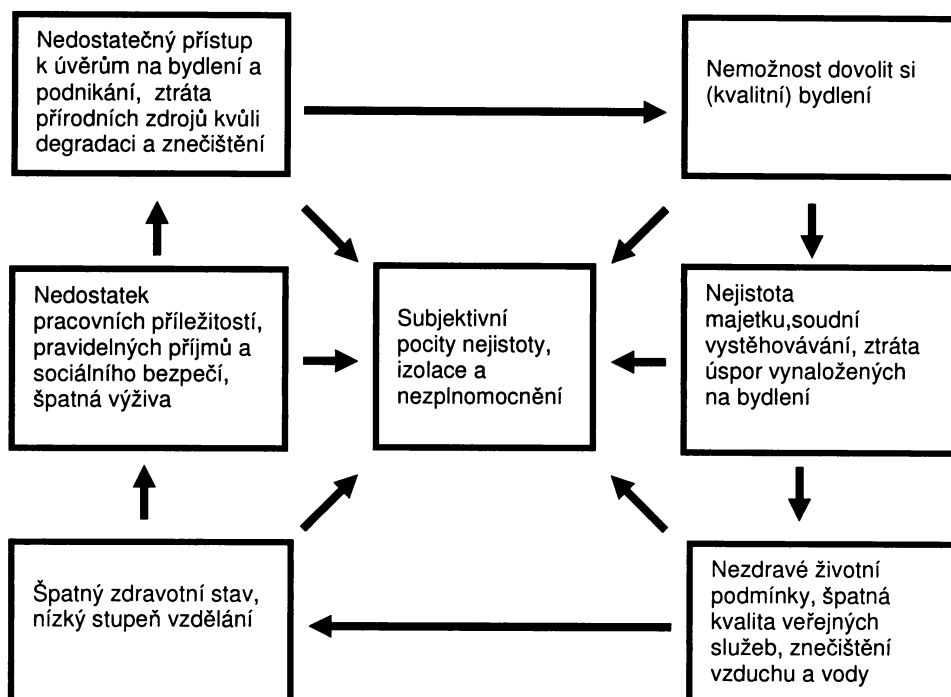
Nedostatečný přístup k úvěrům na bydlení a podnikání, ztráta přírodních zdrojů kvůli degradaci a znečištění

Nemožnost dovolit si (kvalitní) bydlení

Nedostatek pracovních příležitostí, pravidelných příjmů a sociálního bezpečí, špatná výživa

Subjektivní pocity nejistoty, izolace a nezplnomocnění

Nejistota majetku,soudní vystěhovávání, ztráta úspor vynaložených na bydlení

Špatný zdravotní stav, nízký stupeň vzdělání

Nezdravé životní podmínky, špatná kvalita veřejných služeb, znečištění vzduchu a vody